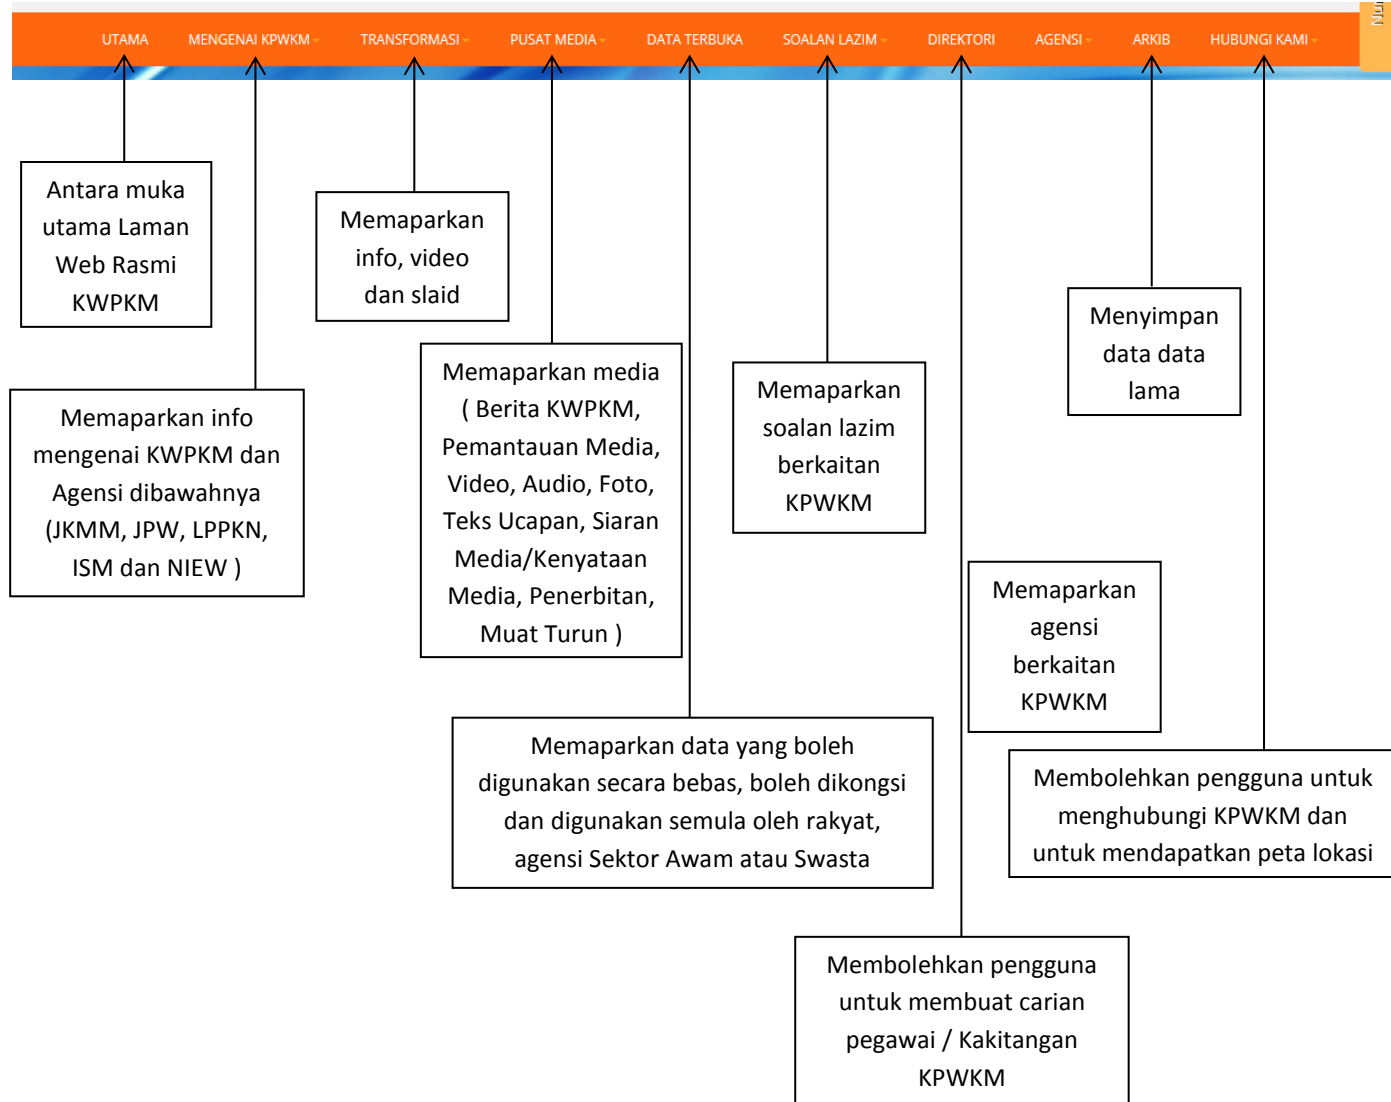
UTAMA MENGENAI KPWKM TRANSFORMASI PUSAT MEDIA DATA TERBUKA SOALAN LAZIM DIREKTORI AGENSI ARKIB HUBUNGI KAMI

Antara muka utama Laman Web Rasmi KWPKM

Memaparkan info, video dan slaid

Memaparkan info mengenai KWPKM dan Agensi dibawahnya (JKMM, JPW, LPPKN, ISM dan NIEW )

Memaparkan media ( Berita KWPKM, Pemantauan Media, Video, Audio, Foto, Teks Ucapan, Siaran Media/Kenyataan Media, Penerbitan, Muat Turun )

Memaparkan soalan lazim berkaitan KPWKM

Menyimpan data data lama

Memaparkan agensi berkaitan KPWKM

Memaparkan data yang boleh digunakan secara bebas, boleh dikongsi dan digunakan semula oleh rakyat, agensi Sektor Awam atau Swasta

Membolehkan pengguna untuk menghubungi KPWKM dan untuk mendapatkan peta lokasi

Membolehkan pengguna untuk membuat carian pegawai / Kakitangan KPWKM